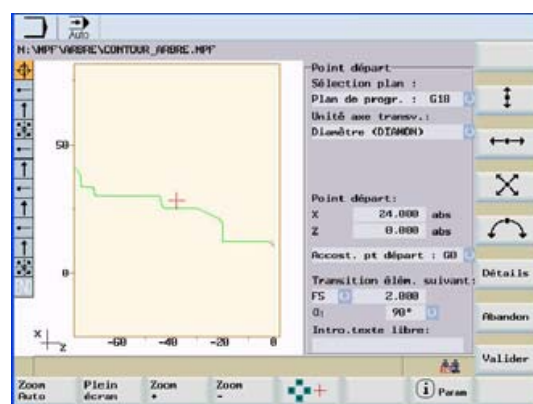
Auto

N:\MPF\ARBRE\CONTOUR_ARBRE.MPF

50

0

X

Z

-60

-40

-20

0

Point départ

Sélection plan :

Plan de progr. : G18

Unité axe transv.:

Diamètre (DIAMON)

Point départ:

X 24.000 abs

Z 0.000 abs

Accost. pt départ : G0

Transition élém. suivant:

FS 2.000

α: 90°

Intro.texte libre:

Détails

Abandon

Valider

Zoom Auto

Plein écran

Zoom +

Zoom -

Param